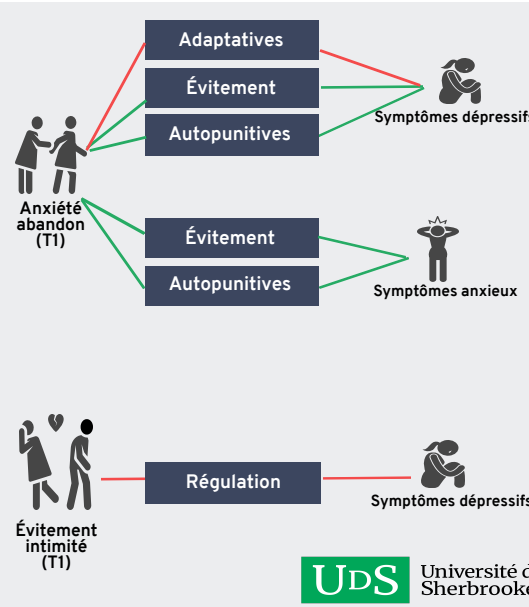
Adaptatives

Évitement

Autopunitives

Symptômes dépressifs

Anxiété abandon (T1)

Évitement

Autopunitives

Symptômes anxieux

Régulation

Symptômes dépressifs

Évitement intimité (T1)

UDS Université d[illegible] Sherbrook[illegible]